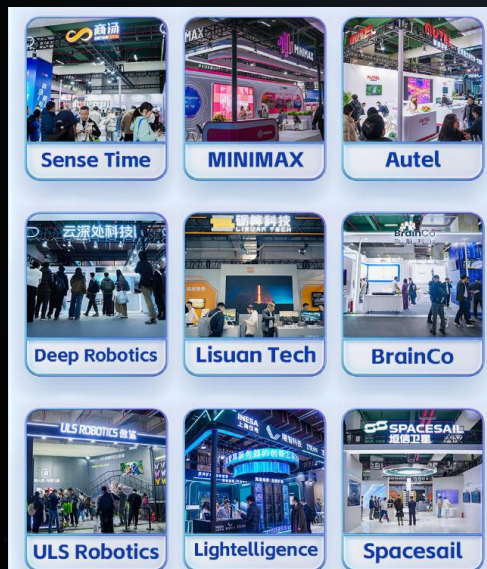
商汤 SENSETIME
Sense Time

MINIMAX
MINIMAX

AUTEL
Autel

云深处科技
Deep Robotics

砺算科技 LISUAN TECH
Lisuan Tech

BrainCo
BrainCo

ULS ROBOTICS 傲鲨
ULS Robotics

INESA 上海仪电
Lightelligence

SPACESAIL 垣信卫星
Spacesail